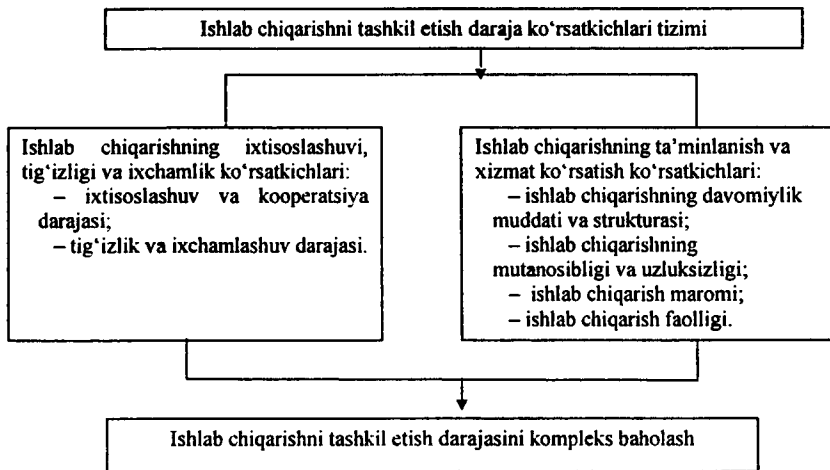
Ishlab chiqarishni tashkil etish daraja ko‘rsatkichlari tizimi

Ishlab chiqarishning ixtisoslashuvi, tig‘izligi va ixchamlik ko‘rsatkichlari:
– ixtisoslashuv va kooperatsiya darajasi;
– tig‘izlik va ixchamlashuv darajasi.

Ishlab chiqarishning ta'minlanish va xizmat ko‘rsatish ko‘rsatkichlari:
– ishlab chiqarishning davomiylik muddati va strukturasi;
– ishlab chiqarishning mutanosibligi va uzluksizligi;
– ishlab chiqarish maromi;
– ishlab chiqarish faolligi.

Ishlab chiqarishni tashkil etish darajasini kompleks baholash